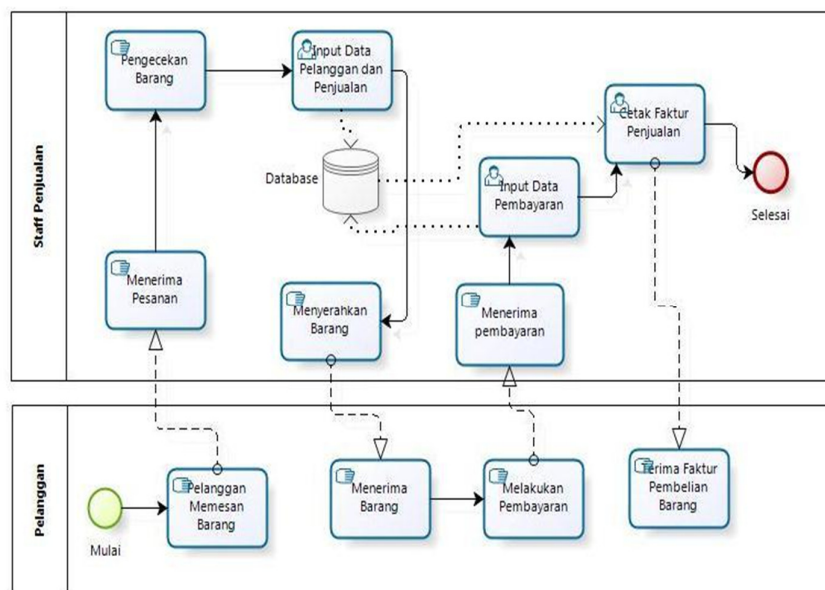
Staff Penjualan

Pengecekan Barang

Input Data Pelanggan dan Penjualan

Cetak Faktur Penjualan

Database

Input Data Pembayaran

Selesai

Menerima Pesanan

Menyerahkan Barang

Menerima pembayaran

Pelanggan

Mulai

Pelanggan Memesan Barang

Menerima Barang

Melakukan Pembayaran

Terima Faktur Pembelian Barang